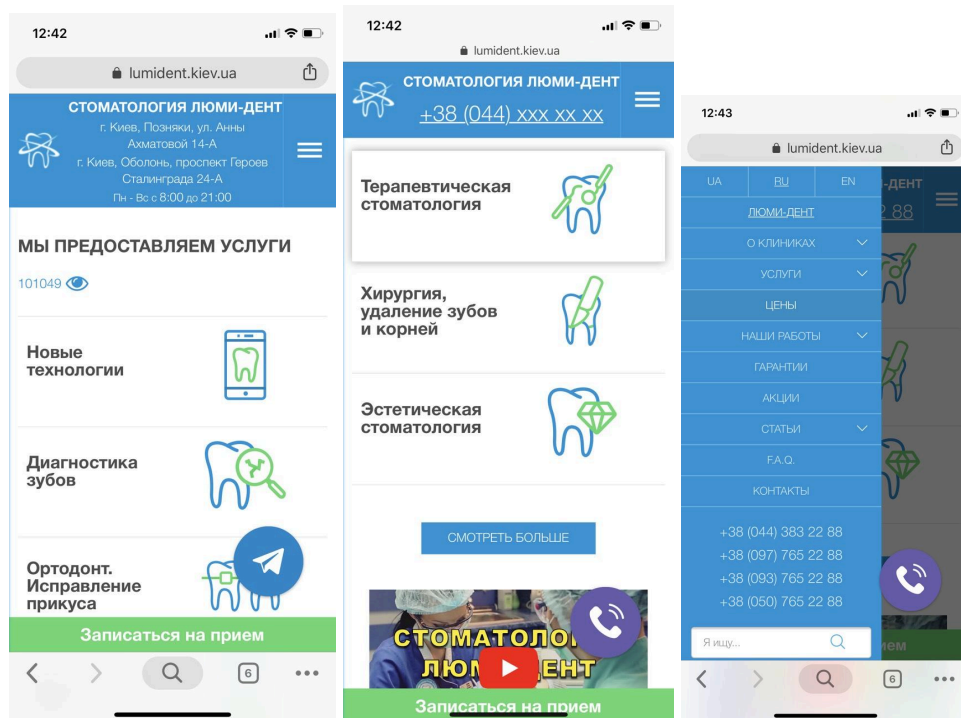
12:42

lumident.kiev.ua

СТОМАТОЛОГИЯ ЛЮМИ-ДЕНТ

г. Киев, Позняки, ул. Анны Ахматовой 14-А

г. Киев, Оболонь, проспект Героев Сталинграда 24-А

Пн - Вс с 8:00 до 21:00

МЫ ПРЕДОСТАВЛЯЕМ УСЛУГИ

101049

Новые технологии

Диагностика зубов

Ортодонт. Исправление прикуса

Записаться на прием

6

12:42

lumident.kiev.ua

СТОМАТОЛОГИЯ ЛЮМИ-ДЕНТ

+38 (044) xxx xx xx

Терапевтическая стоматология

Хирургия, удаление зубов и корней

Эстетическая стоматология

СМОТРЕТЬ БОЛЬШЕ

СТОМАТОЛО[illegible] ЛЮМ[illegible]ЕНТ

Записаться на прием

12:43

lumident.kiev.ua

UA RU EN

ЛЮМИ-ДЕНТ

О КЛИНИКАХ

УСЛУГИ

ЦЕНЫ

НАШИ РАБОТЫ

ГАРАНТИИ

АКЦИИ

СТАТЬИ

F.A.Q.

КОНТАКТЫ

+38 (044) 383 22 88

+38 (097) 765 22 88

+38 (093) 765 22 88

+38 (050) 765 22 88

Я ищу...

6